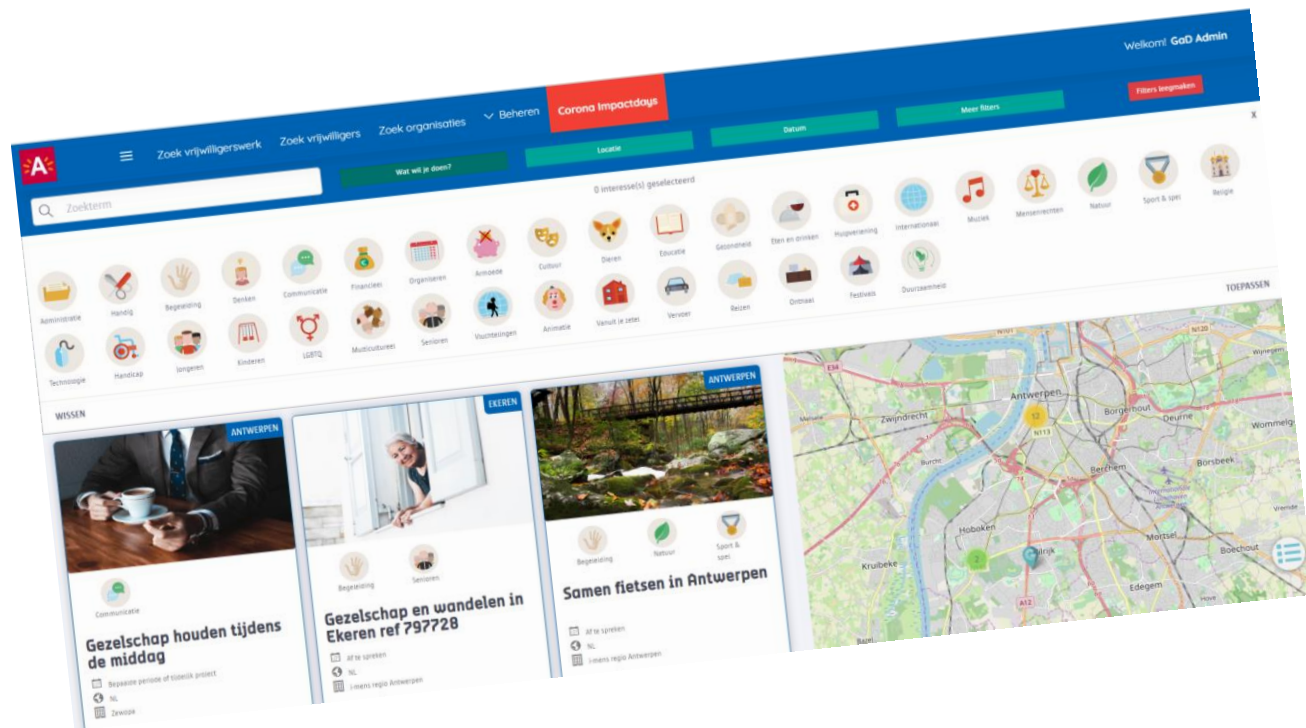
Welkom! GaD Admin

A

Zoek vrijwilligerswerk Zoek vrijwilligers Zoek organisaties Beheren Corona Impactdays

Filters leegmaken

X

Zoekterm

Wat wil je doen? Locatie Datum Meer filters

0 interesse(s) geselecteerd

Administratie Handig Begeleiding Denken Communicatie Financieel Organiseren Armoede Cultuur Dieren Educatie Gezondheid Eten en drinken Hulpverlening Internationaal Muziek Mensenrechten Natuur Sport & spel Religie

Technologie Handicap Jongeren Kinderen LGBTQ Multicultureel Senioren Vluchtelingen Animatie Vanuit je zetel Vervoer Reizen Ontmoet Festivals Duurzaamheid

TOEPASSEN

WISSEN

ANTWERPEN

Communicatie

Gezelschap houden tijdens de middag

Bepaalde periode of tijdelijk project

NL

Zewopa

EKEREN

Begeleiding Senioren

Gezelschap en wandelen in Ekeren ref 797728

Af te spreken

NL

i-mens regio Antwerpen

ANTWERPEN

Begeleiding Natuur Sport & spel

Samen fietsen in Antwerpen

Af te spreken

NL

i-mens regio Antwerpen

E34 N101 N120 Wijnegem Antwerpen Zwijndrecht Borgerhout Deurne Wommelgem Melsele N113 12 Burcht Berchem Borsbeek Hoboken Mortsel Kruibeke 2 Boechout Edegem A12 Hove Bazel